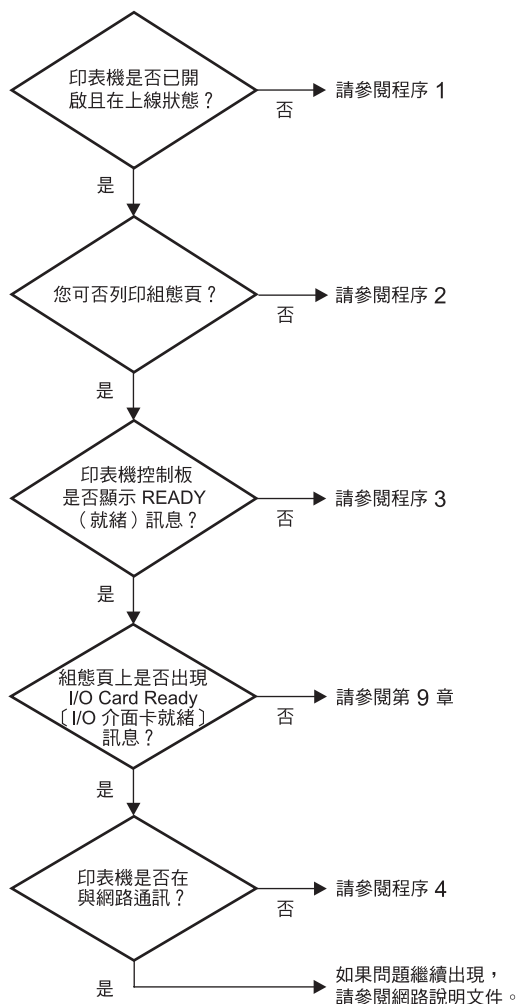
印表機是否已開啟且在上線狀態？

否

請參閱程序 1

是

您可否列印組態頁？

否

請參閱程序 2

是

印表機控制板是否顯示 READY（就緒）訊息？

否

請參閱程序 3

是

組態頁上是否出現 I/O Card Ready〔I/O 介面卡就緒〕訊息？

否

請參閱第 9 章

是

印表機是否在與網路通訊？

否

請參閱程序 4

是

如果問題繼續出現，請參閱網路說明文件。